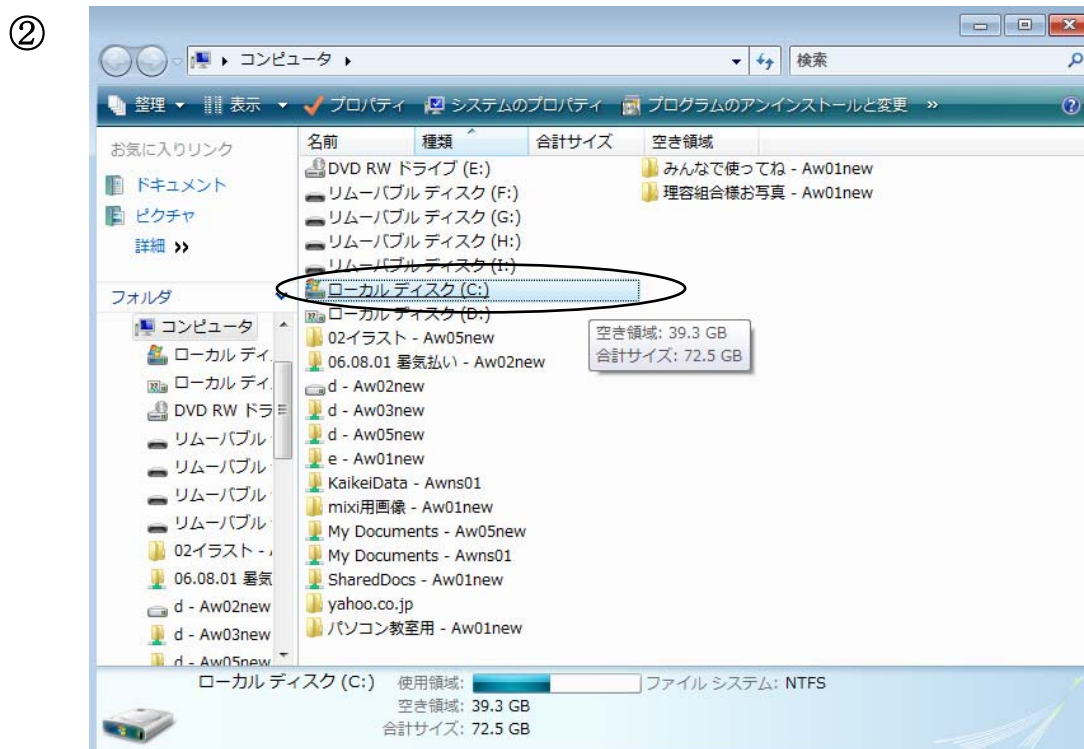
②

▸ コンピュータ ▸

検索

整理 ▾ 表示 ▾ プロパティ システムのプロパティ プログラムのアンインストールと変更 »

お気に入りリンク

ドキュメント

ピクチャ

詳細 »

フォルダ

コンピュータ

ローカル ディ

ローカル ディ

DVD RW ドラ

リムーバブル

リムーバブル

リムーバブル

リムーバブル

02イラスト - /

06.08.01 暑気

d - Aw02new

d - Aw03new

d - Aw05new

| 名前 | 種類 | 合計サイズ | 空き領域 |
|---|---|---|---|

DVD RW ドライブ (E:)

リムーバブル ディスク (F:)

リムーバブル ディスク (G:)

リムーバブル ディスク (H:)

リムーバブル ディスク (I:)

ローカル ディスク (C:)

ローカル ディスク (D:)

02イラスト - Aw05new

06.08.01 暑気払い - Aw02new

d - Aw02new

d - Aw03new

d - Aw05new

e - Aw01new

KaikeiData - Awns01

mixi用画像 - Aw01new

My Documents - Aw05new

My Documents - Awns01

SharedDocs - Aw01new

yahoo.co.jp

パソコン教室用 - Aw01new

みんなで使ってね - Aw01new

理容組合様お写真 - Aw01new

空き領域: 39.3 GB
合計サイズ: 72.5 GB

ローカル ディスク (C:) 使用領域: ファイル システム: NTFS
空き領域: 39.3 GB
合計サイズ: 72.5 GB